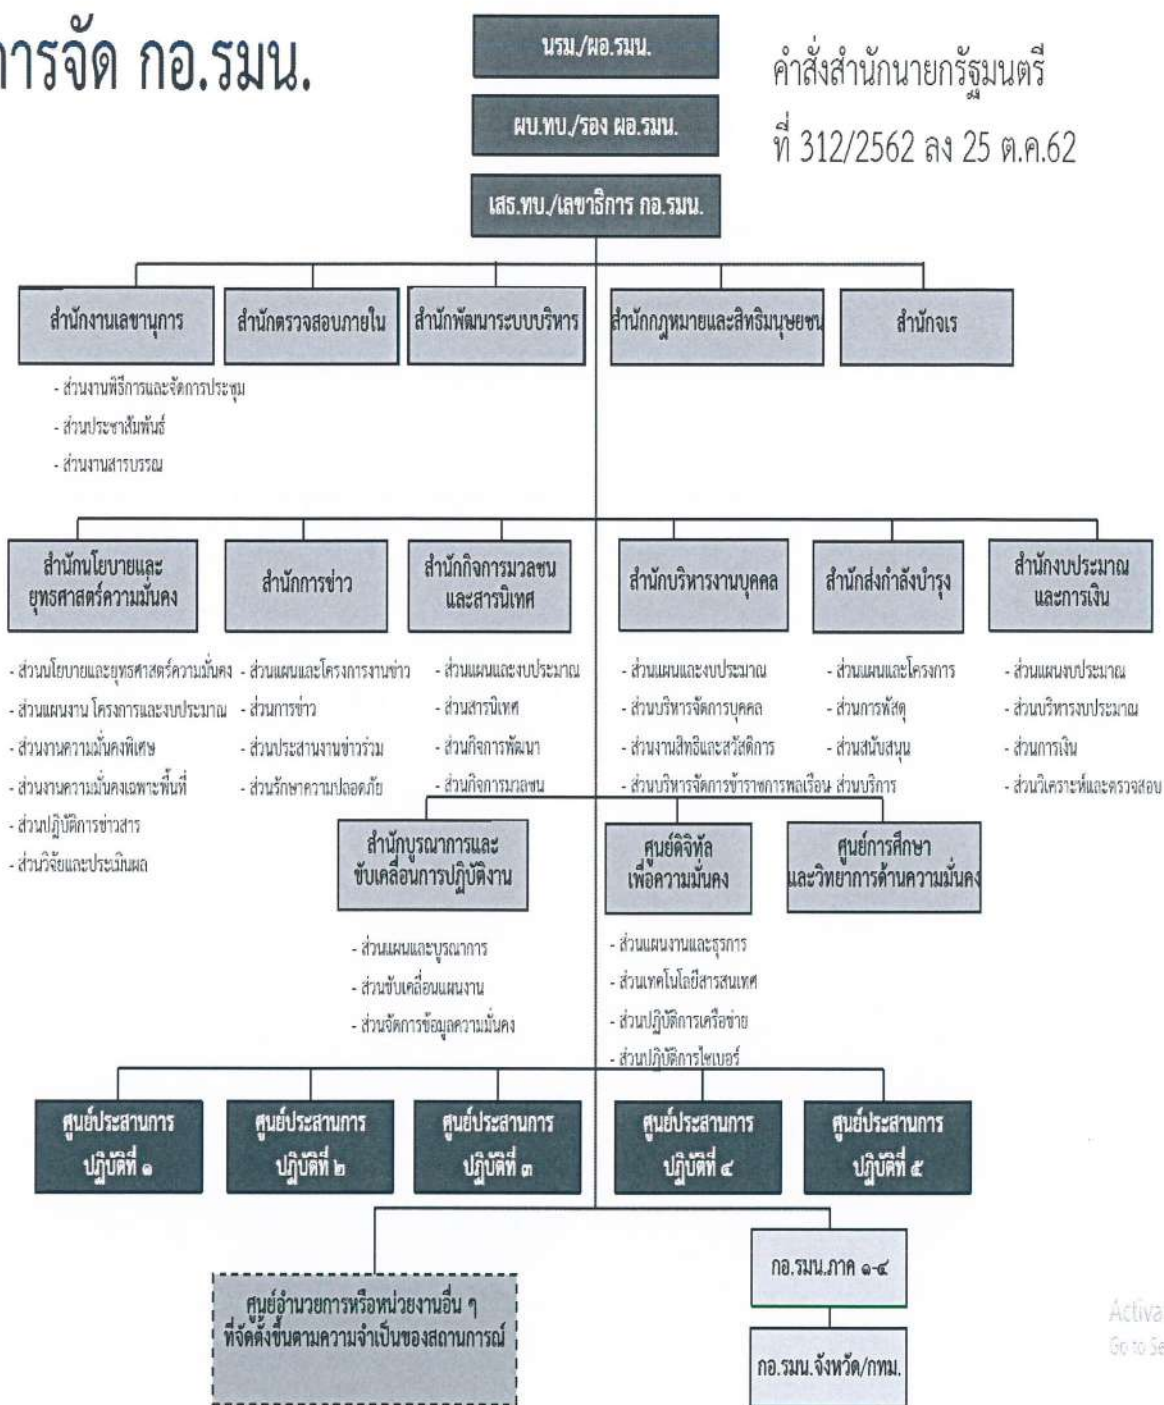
การจัด กอ.รมน.

นรม./ผอ.รมน.

ผบ.ทบ./รอง ผอ.รมน.

เสธ.ทบ./เลขาธิการ กอ.รมน.

คำสั่งสำนักนายกรัฐมนตรี ที่ 312/2562 ลง 25 ต.ค.62

สำนักงานเลขานุการ

- ส่วนงานพิธีการและจัดการประชุม
- ส่วนประชาสัมพันธ์
- ส่วนงานสารบรรณ

สำนักตรวจสอบภายใน

สำนักพัฒนาระบบบริหาร

สำนักกฎหมายและสิทธิมนุษยชน

สำนักจเร

สำนักนโยบายและยุทธศาสตร์ความมั่นคง

- ส่วนนโยบายและยุทธศาสตร์ความมั่นคง
- ส่วนแผนงาน โครงการและงบประมาณ
- ส่วนงานความมั่นคงพิเศษ
- ส่วนงานความมั่นคงเฉพาะพื้นที่
- ส่วนปฏิบัติการข่าวสาร
- ส่วนวิจัยและประเมินผล

สำนักการข่าว

- ส่วนแผนและโครงการงานข่าว
- ส่วนการข่าว
- ส่วนประสานงานข่าวร่วม
- ส่วนรักษาความปลอดภัย

สำนักกิจการมวลชนและสารนิเทศ

- ส่วนแผนและงบประมาณ
- ส่วนสารนิเทศ
- ส่วนกิจการพัฒนา
- ส่วนกิจการมวลชน

สำนักบริหารงานบุคคล

- ส่วนแผนและงบประมาณ
- ส่วนบริหารจัดการบุคคล
- ส่วนงานสิทธิและสวัสดิการ
- ส่วนบริหารจัดการข้าราชการพลเรือน ส่วนบริการ

สำนักส่งกำลังบำรุง

- ส่วนแผนและโครงการ
- ส่วนการพัสดุ
- ส่วนสนับสนุน

สำนักงบประมาณและการเงิน

- ส่วนแผนงบประมาณ
- ส่วนบริหารงบประมาณ
- ส่วนการเงิน
- ส่วนวิเคราะห์และตรวจสอบ

สำนักบูรณาการและขับเคลื่อนการปฏิบัติงาน

- ส่วนแผนและบูรณาการ
- ส่วนขับเคลื่อนแผนงาน
- ส่วนจัดการข้อมูลความมั่นคง

ศูนย์ดิจิทัลเพื่อความมั่นคง

- ส่วนแผนงานและธุรการ
- ส่วนเทคโนโลยีสารสนเทศ
- ส่วนปฏิบัติการเครือข่าย
- ส่วนปฏิบัติการไซเบอร์

ศูนย์การศึกษาและวิทยาการด้านความมั่นคง

ศูนย์ประสานการปฏิบัติที่ ๑

ศูนย์ประสานการปฏิบัติที่ ๒

ศูนย์ประสานการปฏิบัติที่ ๓

ศูนย์ประสานการปฏิบัติที่ ๔

ศูนย์ประสานการปฏิบัติที่ ๕

ศูนย์อำนวยการหรือหน่วยงานอื่น ๆ ที่จัดตั้งขึ้นตามความจำเป็นของสถานการณ์

กอ.รมน.ภาค ๑-๔

กอ.รมน.จังหวัด/กทม.

Activa
Go to Se